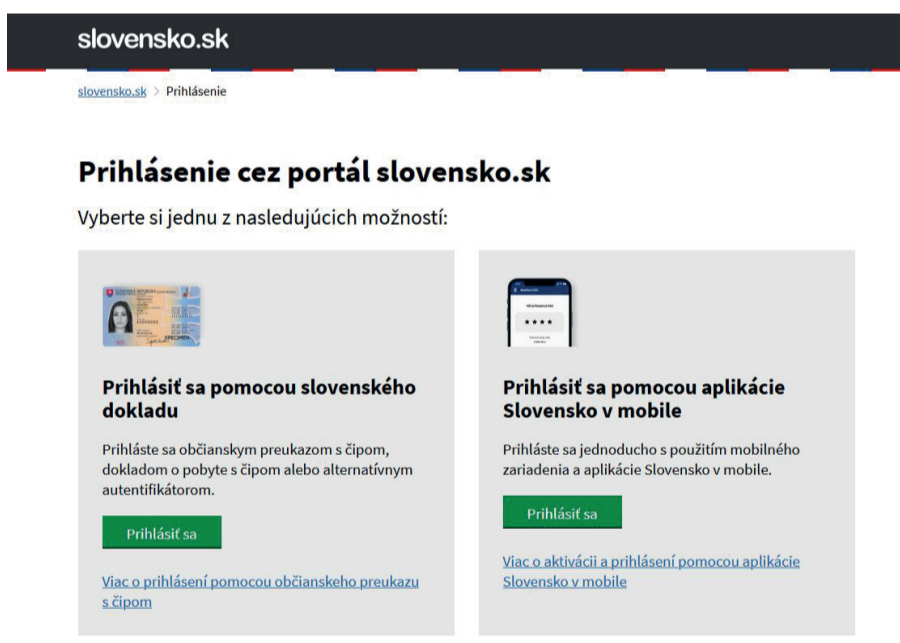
slovensko.sk

slovensko.sk > Prihlásenie

Prihlásenie cez portál slovensko.sk

Vyberte si jednu z nasledujúcich možností:

SPECIMEN

Prihlásiť sa pomocou slovenského dokladu

Prihláste sa občianskym preukazom s čipom, dokladom o pobyte s čipom alebo alternatívnym autentifikátorom.

Prihlásiť sa

Viac o prihlásení pomocou občianskeho preukazu s čipom

****

Prihlásiť sa pomocou aplikácie Slovensko v mobile

Prihláste sa jednoducho s použitím mobilného zariadenia a aplikácie Slovensko v mobile.

Prihlásiť sa

Viac o aktivácii a prihlásení pomocou aplikácie Slovensko v mobile